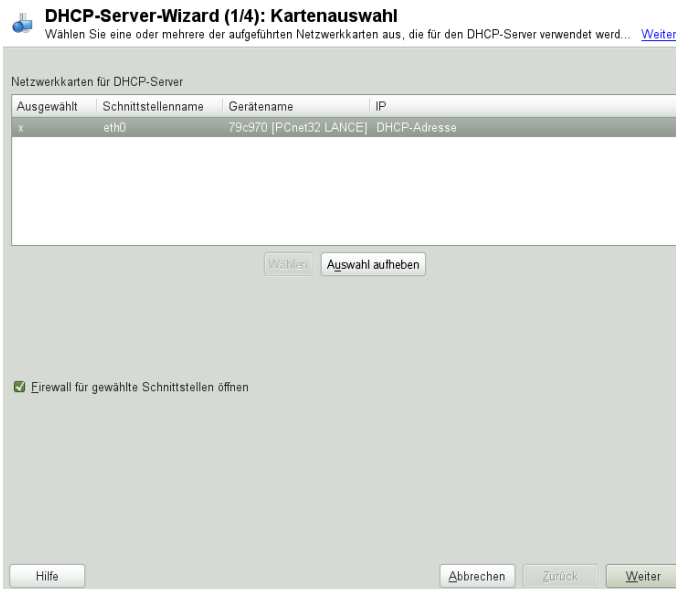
DHCP-Server-Wizard (1/4): Kartenauswahl
Wählen Sie eine oder mehrere der aufgeführten Netzwerkkarten aus, die für den DHCP-Server verwendet werd... Weiter

Netzwerkkarten für DHCP-Server

| Ausgewählt | Schnittstellenname | Gerätename | IP |
|---|---|---|---|
| x | eth0 | 79c970 [PCnet32 LANCE] | DHCP-Adresse |

Wählen Auswahl aufheben

Firewall für gewählte Schnittstellen öffnen

Hilfe Abbrechen Zurück Weiter